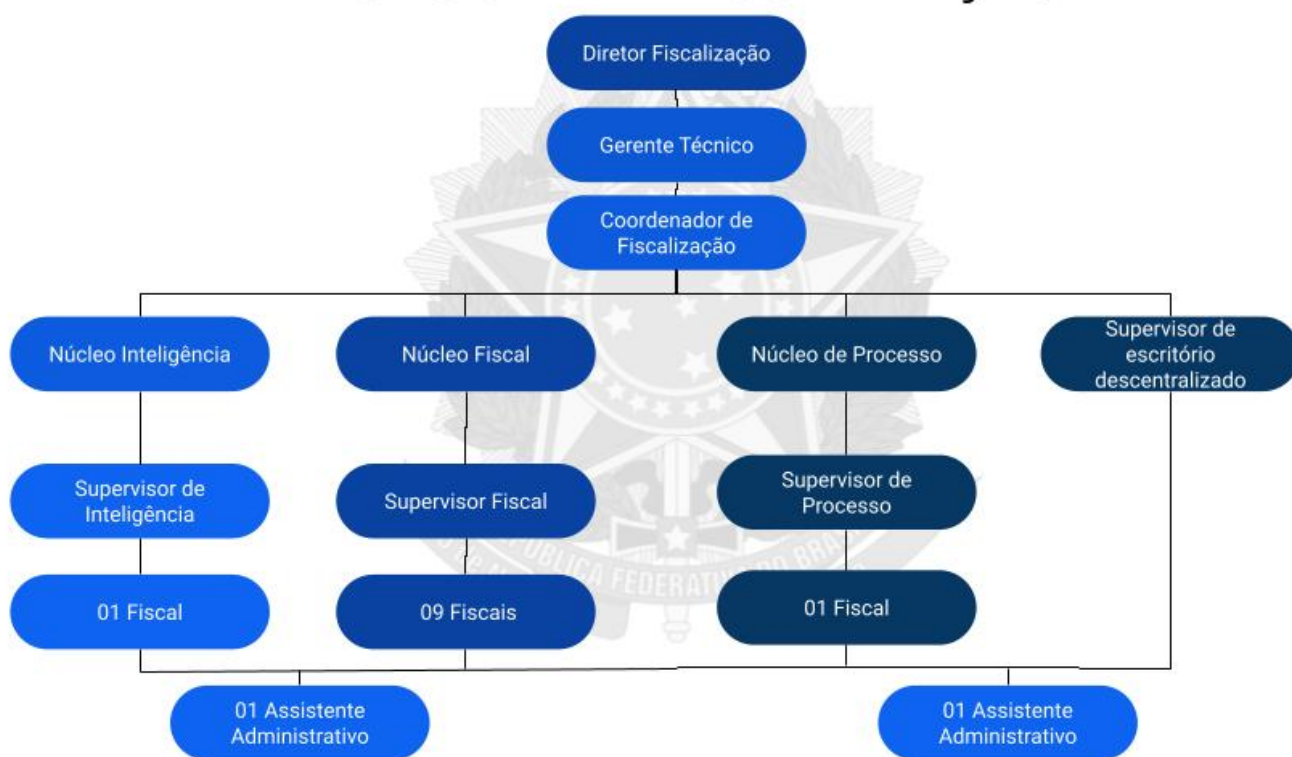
Diretor Fiscalização

Gerente Técnico

Coordenador de Fiscalização

Núcleo Inteligência

Núcleo Fiscal

Núcleo de Processo

Supervisor de escritório descentralizado

Supervisor de Inteligência

Supervisor Fiscal

Supervisor de Processo

01 Fiscal

09 Fiscais

01 Fiscal

01 Assistente Administrativo

01 Assistente Administrativo

REPÚBLICA FEDERATIVA DO BRASIL